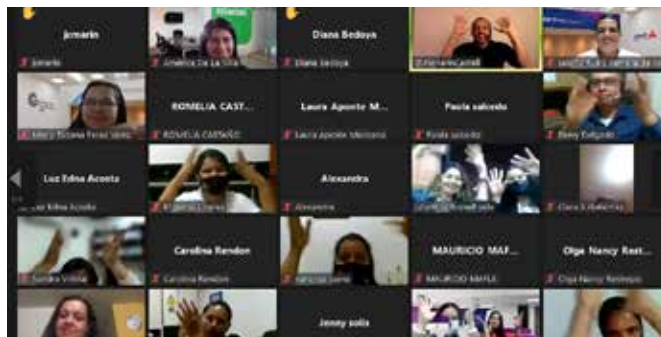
jcmarin
jcmarin
Amelica De La Silva
Diana Bedoya
Diana Bedoya
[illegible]
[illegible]
Maria Eugenia Perez Valdes
ROMELIA CAST...
ROMELIA CASTAÑO
Laura Aponte M...
Laura Aponte Mesa
Paola salcedo
Paola salcedo
Beny Delgado
Luz Edna Acosta
Luz Edna Acosta
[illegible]
Alexandra
Alexandra
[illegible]
Clara Gutierrez
Sandra Villota
Carolina Rendon
Carolina Rendon
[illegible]
MAURICIO MAF...
MAURICIO MAFLA
Olga Nancy Rest...
Olga Nancy Restrepo
Jenny solis